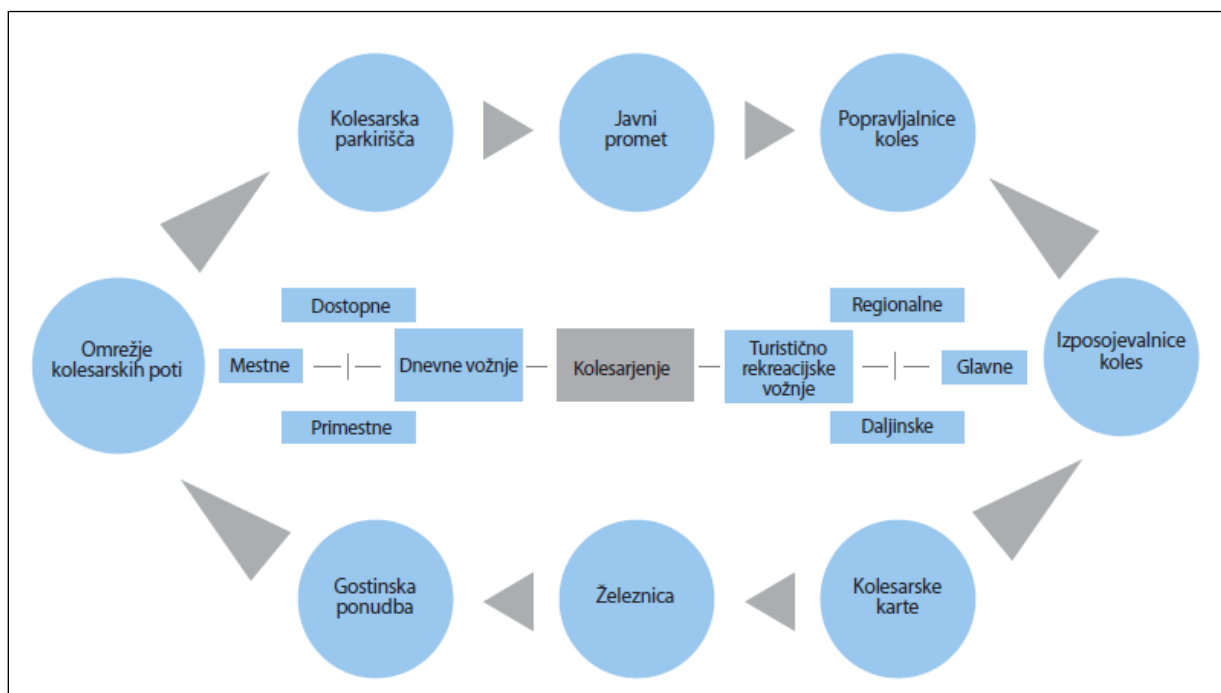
Kolesarska parkirišča

Javni promet

Popravljalnice koles

Izposojevalnice koles

Kolesarske karte

Železnica

Gostinska ponudba

Omrežje kolesarskih poti

Dostopne

Mestne

Dnevne vožnje

Primestne

Kolesarjenje

Regionalne

Turistično rekreacijske vožnje

Glavne

Daljinske